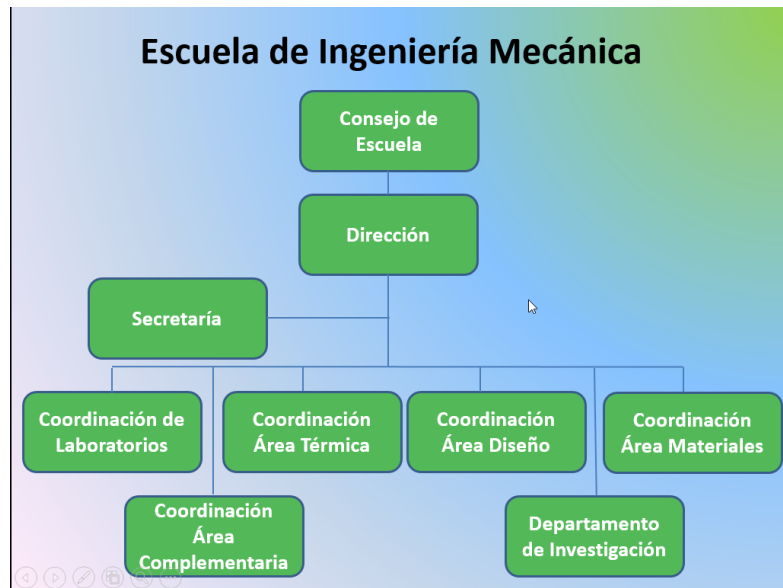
Escuela de Ingeniería Mecánica

Consejo de Escuela

Dirección

Secretaría

Coordinación de Laboratorios

Coordinación Área Térmica

Coordinación Área Diseño

Coordinación Área Materiales

Coordinación Área Complementaria

Departamento de Investigación